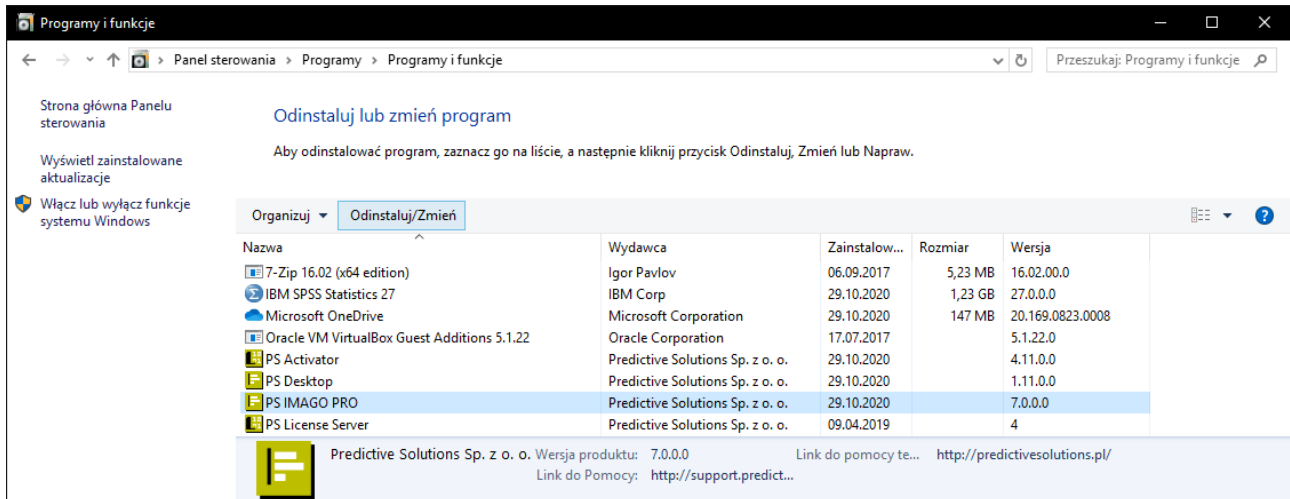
Programy i funkcje

Panel sterowania > Programy > Programy i funkcje

Przeszukaj: Programy i funkcje

Strona główna Panelu sterowania

Wyświetl zainstalowane aktualizacje

Włącz lub wyłącz funkcje systemu Windows

Odinstaluj lub zmień program

Aby odinstalować program, zaznacz go na liście, a następnie kliknij przycisk Odinstaluj, Zmień lub Napraw.

Organizuj ▾ Odinstaluj/Zmień

| Nazwa | Wydawca | Zainstalow... | Rozmiar | Wersja |
|---|---|---|---|---|
| 7-Zip 16.02 (x64 edition) | Igor Pavlov | 06.09.2017 | 5,23 MB | 16.02.00.0 |
| IBM SPSS Statistics 27 | IBM Corp | 29.10.2020 | 1,23 GB | 27.0.0.0 |
| Microsoft OneDrive | Microsoft Corporation | 29.10.2020 | 147 MB | 20.169.0823.0008 |
| Oracle VM VirtualBox Guest Additions 5.1.22 | Oracle Corporation | 17.07.2017 | | 5.1.22.0 |
| PS Activator | Predictive Solutions Sp. z o. o. | 29.10.2020 | | 4.11.0.0 |
| PS Desktop | Predictive Solutions Sp. z o. o. | 29.10.2020 | | 1.11.0.0 |
| PS IMAGO PRO | Predictive Solutions Sp. z o. o. | 29.10.2020 | | 7.0.0.0 |
| PS License Server | Predictive Solutions Sp. z o. o. | 09.04.2019 | | 4 |

Predictive Solutions Sp. z o. o. Wersja produktu: 7.0.0.0 Link do pomocy te... http://predictivesolutions.pl/
Link do Pomocy: http://support.predict...